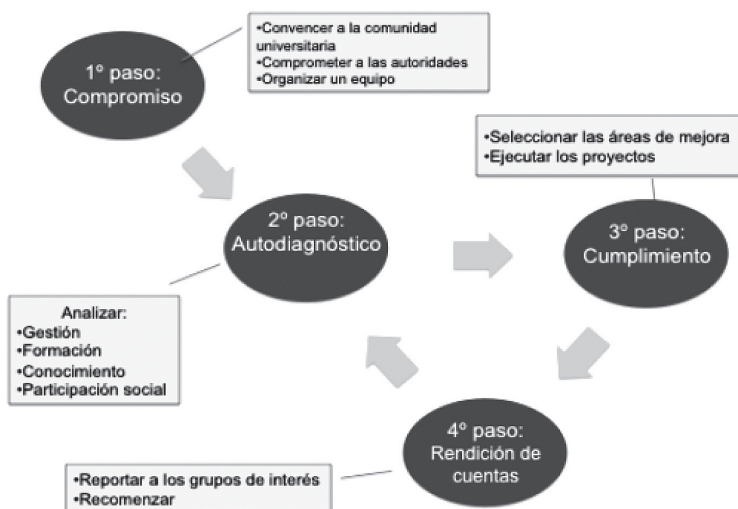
•Convencer a la comunidad universitaria
•Comprometer a las autoridades
•Organizar un equipo

1° paso: Compromiso

•Seleccionar las áreas de mejora
•Ejecutar los proyectos

2º paso: Autodiagnóstico

3º paso: Cumplimiento

Analizar:
•Gestión
•Formación
•Conocimiento
•Participación social

4º paso: Rendición de cuentas

•Reportar a los grupos de interés
•Recomenzar